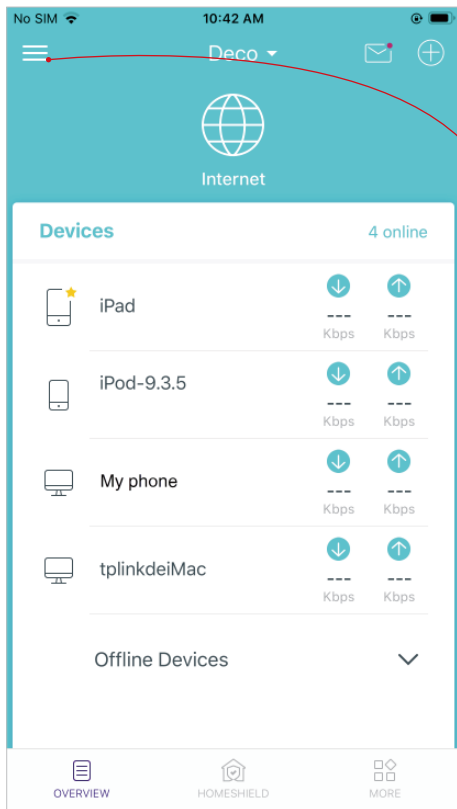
No SIM 10:42 AM

Deco

Internet

Devices 4 online

iPad
---
Kbps
---
Kbps

iPod-9.3.5
---
Kbps
---
Kbps

My phone
---
Kbps
---
Kbps

tplinkdeiMac
---
Kbps
---
Kbps

Offline Devices

OVERVIEW HOMESHIELD MORE